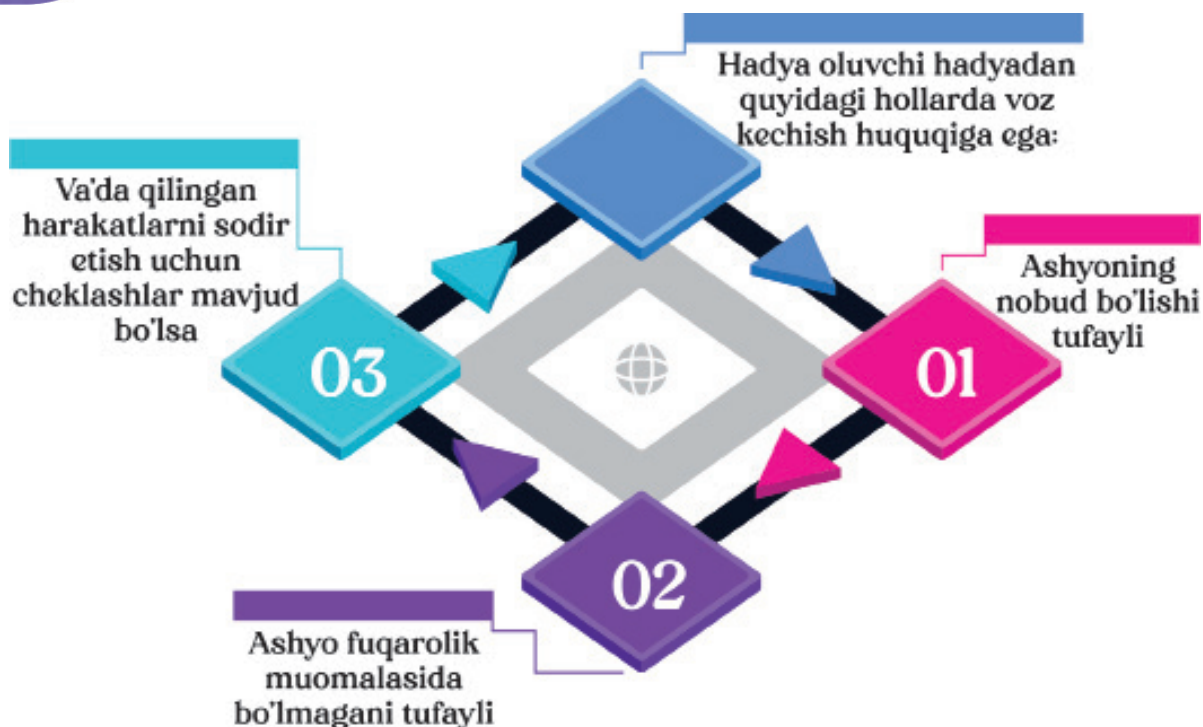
Hadya oluvchi hadyadan quyidagi hollarda voz kechish huquqiga ega:

Ashyoning nobud bo'lishi tufayli

01

02

Ashyo fuqarolik muomalasida bo'lmagani tufayli

03

Va'da qilingan harakatlarni sodir etish uchun cheklashlar mavjud bo'lsa